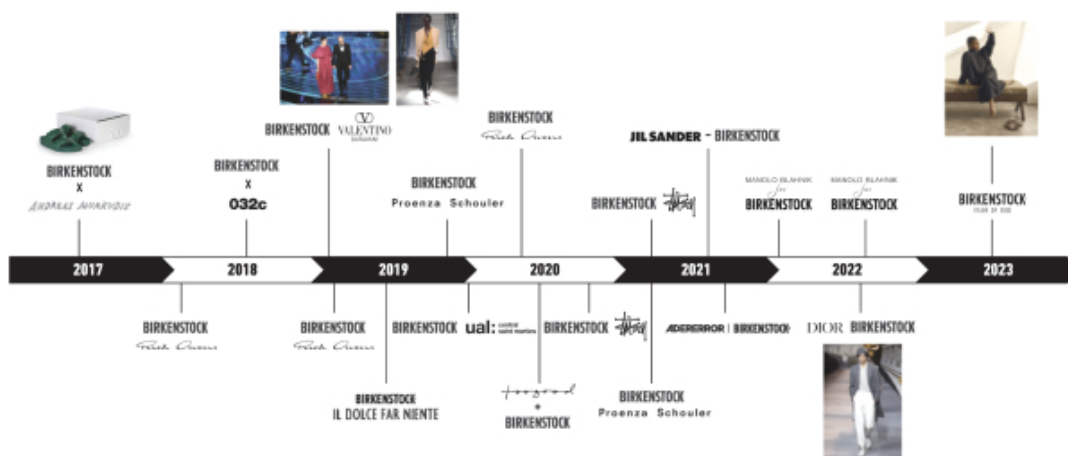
BIRKENSTOCK
x
Andreas Murkudis

BIRKENSTOCK
x
032c

BIRKENSTOCK VALENTINO GARAVANI

BIRKENSTOCK
Proenza Schouler

BIRKENSTOCK
Rick Owens

JIL SANDER - BIRKENSTOCK

BIRKENSTOCK Stüssy

MANOLO BLAHNIK for BIRKENSTOCK

MANOLO BLAHNIK for BIRKENSTOCK

BIRKENSTOCK
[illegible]

2017 2018 2019 2020 2021 2022 2023

BIRKENSTOCK
Rick Owens

BIRKENSTOCK
Rick Owens

BIRKENSTOCK
IL DOLCE FAR NIENTE

BIRKENSTOCK ual: central saint martins

Toogood
+
BIRKENSTOCK

BIRKENSTOCK Stüssy

BIRKENSTOCK
Proenza Schouler

ADERERROR | BIRKENSTOCK

DIOR BIRKENSTOCK